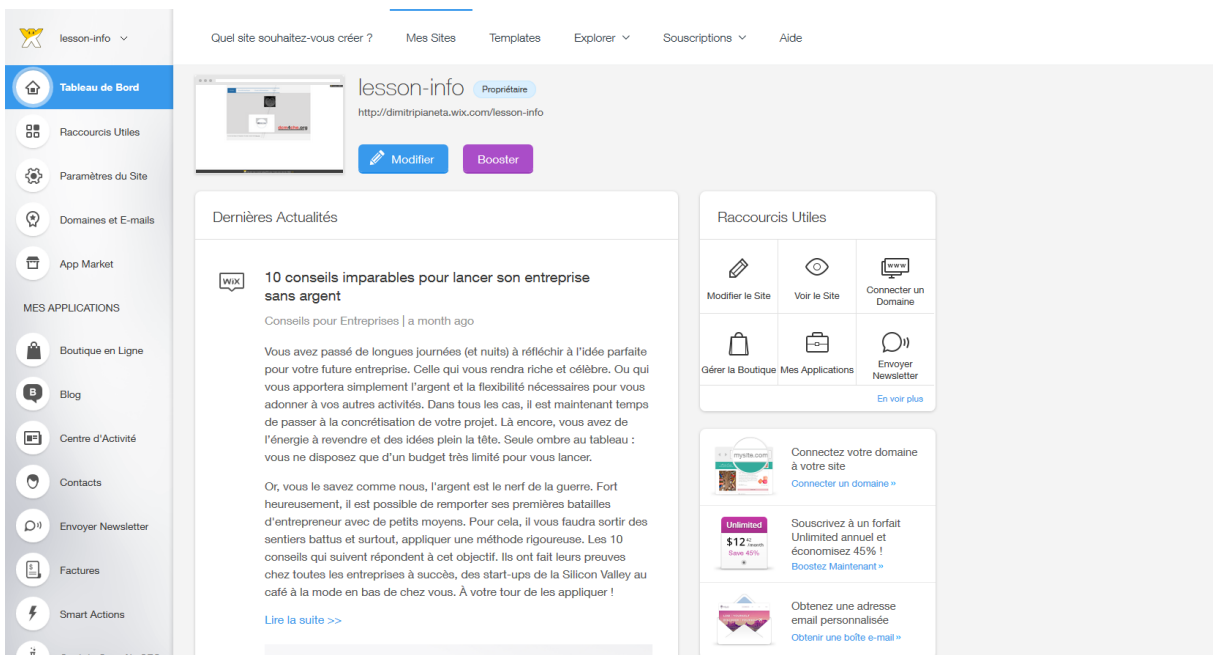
lesson-info

Quel site souhaitez-vous créer ? Mes Sites Templates Explorer Souscriptions Aide

Tableau de Bord
Raccourcis Utiles
Paramètres du Site
Domaines et E-mails
App Market
MES APPLICATIONS
Boutique en Ligne
Blog
Centre d'Activité
Contacts
Envoyer Newsletter
Factures
Smart Actions

lesson-info Propriétaire
http://dimitripianeta.wix.com/lesson-info
Modifier Booster

Dernières Actualités

10 conseils imparables pour lancer son entreprise sans argent

Conseils pour Entreprises | a month ago

Vous avez passé de longues journées (et nuits) à réfléchir à l'idée parfaite pour votre future entreprise. Celle qui vous rendra riche et célèbre. Ou qui vous apportera simplement l'argent et la flexibilité nécessaires pour vous adonner à vos autres activités. Dans tous les cas, il est maintenant temps de passer à la concrétisation de votre projet. Là encore, vous avez de l'énergie à revendre et des idées plein la tête. Seule ombre au tableau : vous ne disposez que d'un budget très limité pour vous lancer.

Or, vous le savez comme nous, l'argent est le nerf de la guerre. Fort heureusement, il est possible de remporter ses premières batailles d'entrepreneur avec de petits moyens. Pour cela, il vous faudra sortir des sentiers battus et surtout, appliquer une méthode rigoureuse. Les 10 conseils qui suivent répondent à cet objectif. Ils ont fait leurs preuves chez toutes les entreprises à succès, des start-ups de la Silicon Valley au café à la mode en bas de chez vous. À votre tour de les appliquer !

Lire la suite >>

Raccourcis Utiles
Modifier le Site
Voir le Site
Connecter un Domaine
Gérer la Boutique
Mes Applications
Envoyer Newsletter
En voir plus

mysite.com
Connectez votre domaine à votre site
Connecter un domaine »

Unlimited
$12
Save 45%
Souscrivez à un forfait Unlimited annuel et économisez 45% !
Boostez Maintenant »

Obtenez une adresse email personnalisée
Obtenir une boîte e-mail »